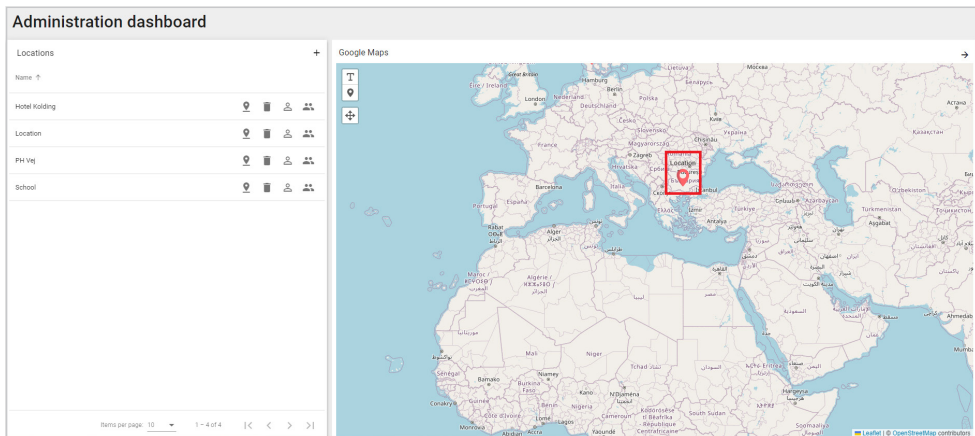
Administration dashboard

Locations +

Name ↑

Hotel Kolding

Location

PH Vej

School

Items per page: 10 1 – 4 of 4

Google Maps →

T

Location

Great Britain
Éire / Ireland
London
Hamburg
Berlin
Nederland
Deutschland
Polska
Беларусь
Україна
Česko
Slovensko
France
Magyarország
Chişinău
Казахстан
Zagreb
Hrvatska
Barcelona
Italia
România
Sofia
İstanbul
Türkiye
Portugal
España
Uzbekistan
Turkmenistan
Azərbaycan
İzmir
Rabat
Alger
Maroc
Algérie
Tunisie
Mali
Niger
Tchad
Bamako
Niamey
Burkina Faso
Nigeria
Sénégal
Conakry
Guinée
Côte d'Ivoire
Ghana
Abuja
N'Djaména
Cameroun
Kodoroseme
Ahmedab
South Sudan
République centrafricaine
Eritrea

Leaflet | © OpenStreetMap contributors